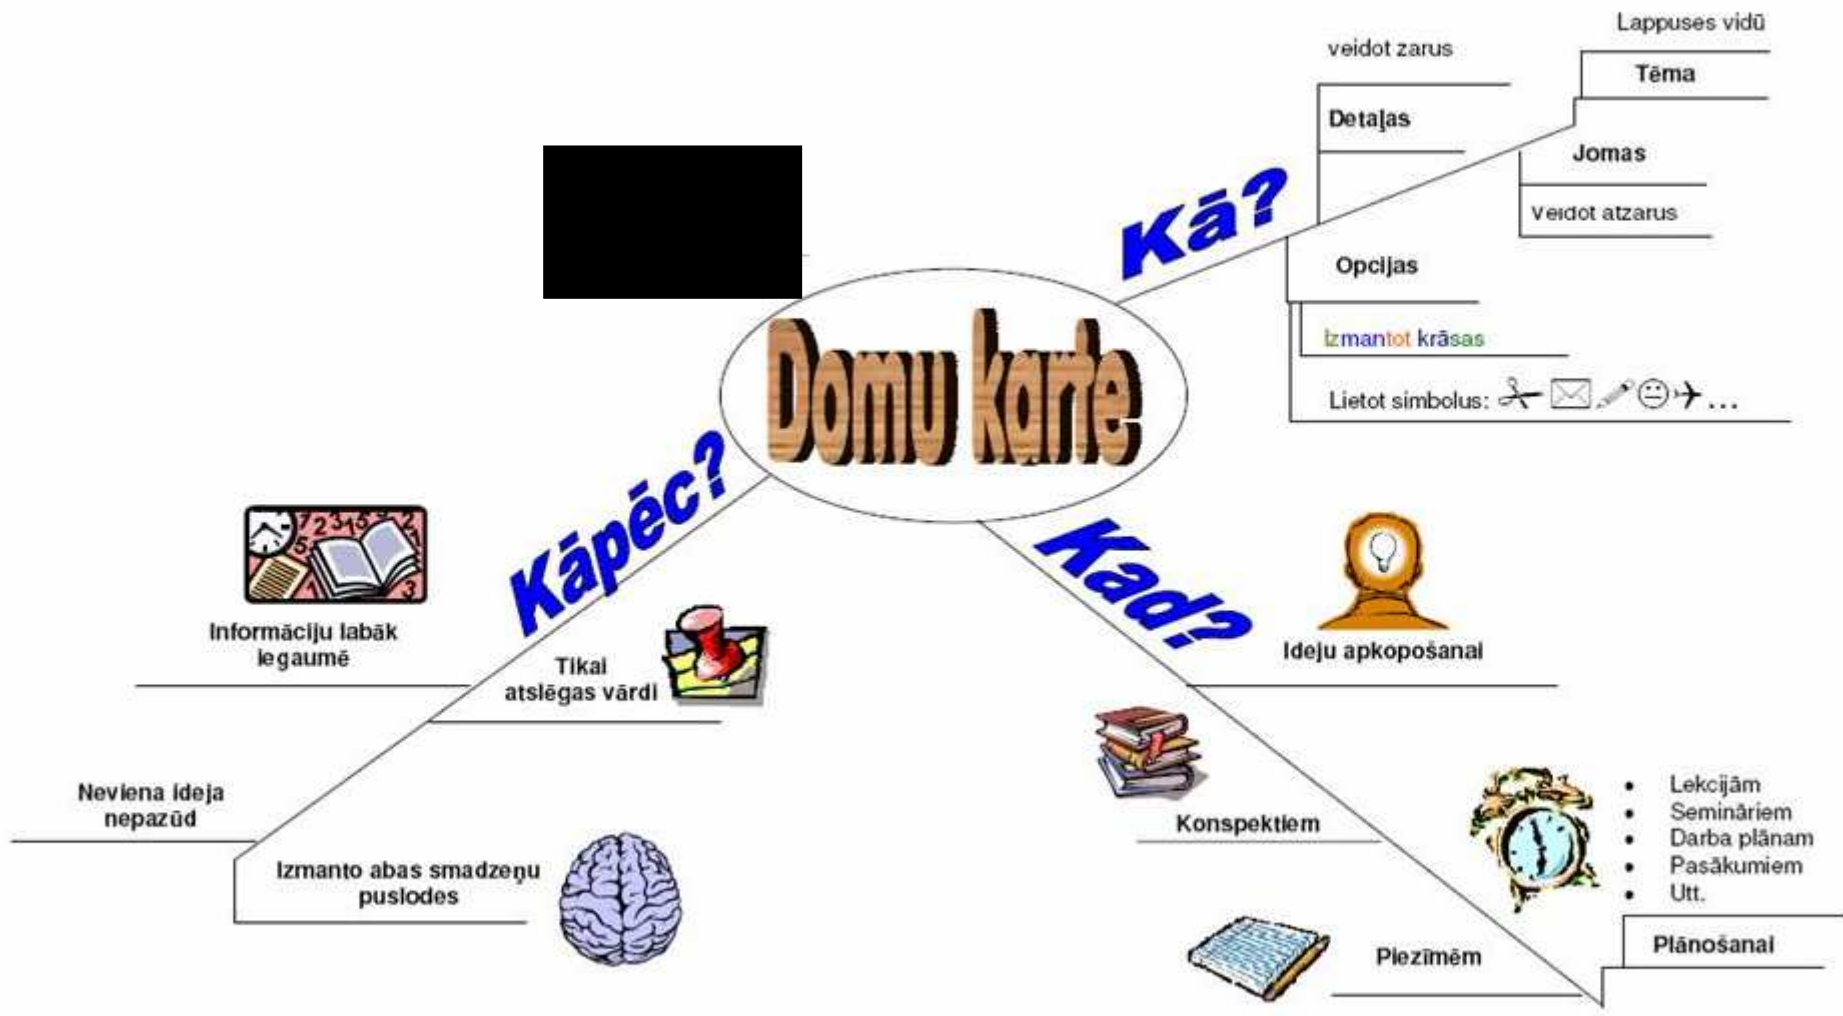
Domu karte

Kā?

Lappuses vidū
Tēma
veidot zarus
Detaļas
Jomas
Veidot atzarus
Opcijas
Izmantot krāsas
Lietot simbolus: ✂ ✉ ✎ ☺ ✈ …

Kāpēc?

Informāciju labāk iegaumē
Tikai atslēgas vārdi
Neviena ideja nepazūd
Izmanto abas smadzeņu puslodes

Kad?

Ideju apkopošanai
Konspektiem
• Lekcijām
• Semināriem
• Darba plānam
• Pasākumiem
• Utt.
Plānošanai
Piezīmēm